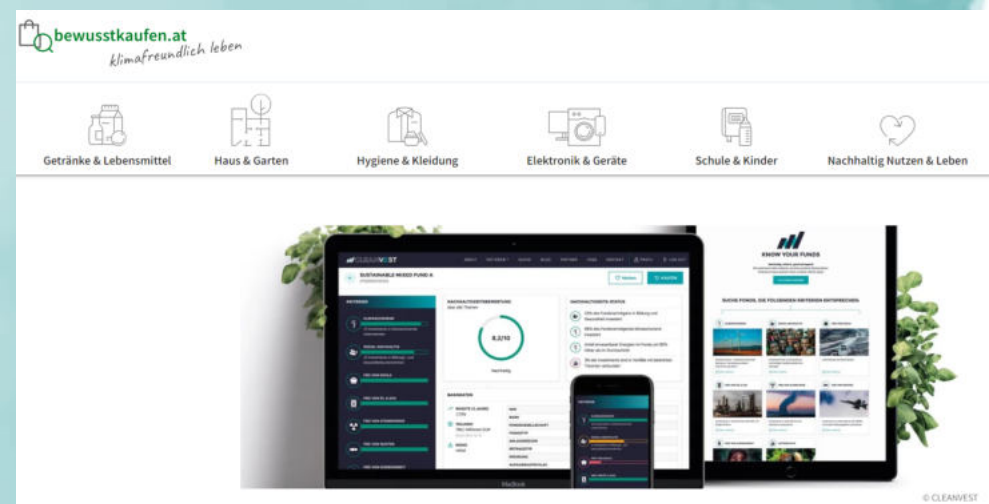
bewusstkaufen.at
klimafreundlich leben

Getränke & Lebensmittel
Haus & Garten
Hygiene & Kleidung
Elektronik & Geräte
Schule & Kinder
Nachhaltig Nutzen & Leben

CLEANVEST
SUSTAINABLE MIXED FUND A
8,2/10
KNOW YOUR FUNDS
SUCHE FONDS, DIE FOLGENDEN KRITERIEN ENTSPRECHEN:
MacBook

© CLEANVEST